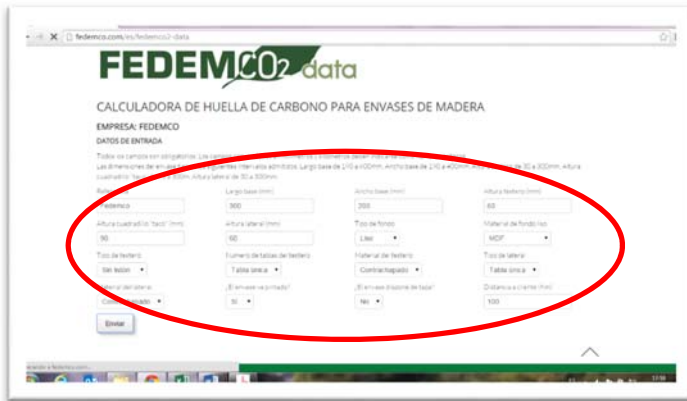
fedemco.com/es/fedemco2-data

FEDEMCO2 data

CALCULADORA DE HUELLA DE CARBONO PARA ENVASES DE MADERA

EMPRESA: FEDEMCO

DATOS DE ENTRADA

Todos los campos son obligatorios. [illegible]
Las dimensiones del envase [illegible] intervalos admitidos: Largo base de 100 a 600mm, Ancho base de 100 a 400mm, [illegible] de 30 a 300mm, Altura cuadradillo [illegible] Altura lateral de 30 a 300mm.

| Referencia | Largo base (mm) | Ancho base (mm) | Altura testero (mm) |
|---|---|---|---|
| Fedemco | 300 | 200 | 60 |
| Altura cuadradillo "taco" (mm) | Altura lateral (mm) | Tipo de fondo | Material de fondo liso |
| 90 | 60 | Liso | MDF |
| Tipo de testero | Número de tablas del testero | Material del testero | Tipo de lateral |
| Sin listón | Tabla única | Contrachapado | Tabla única |
| Material del lateral | ¿El envase va pintado? | ¿El envase dispone de tapa? | Distancia a cliente (km) |
| Contrachapado | Sí | No | 100 |

Enviar